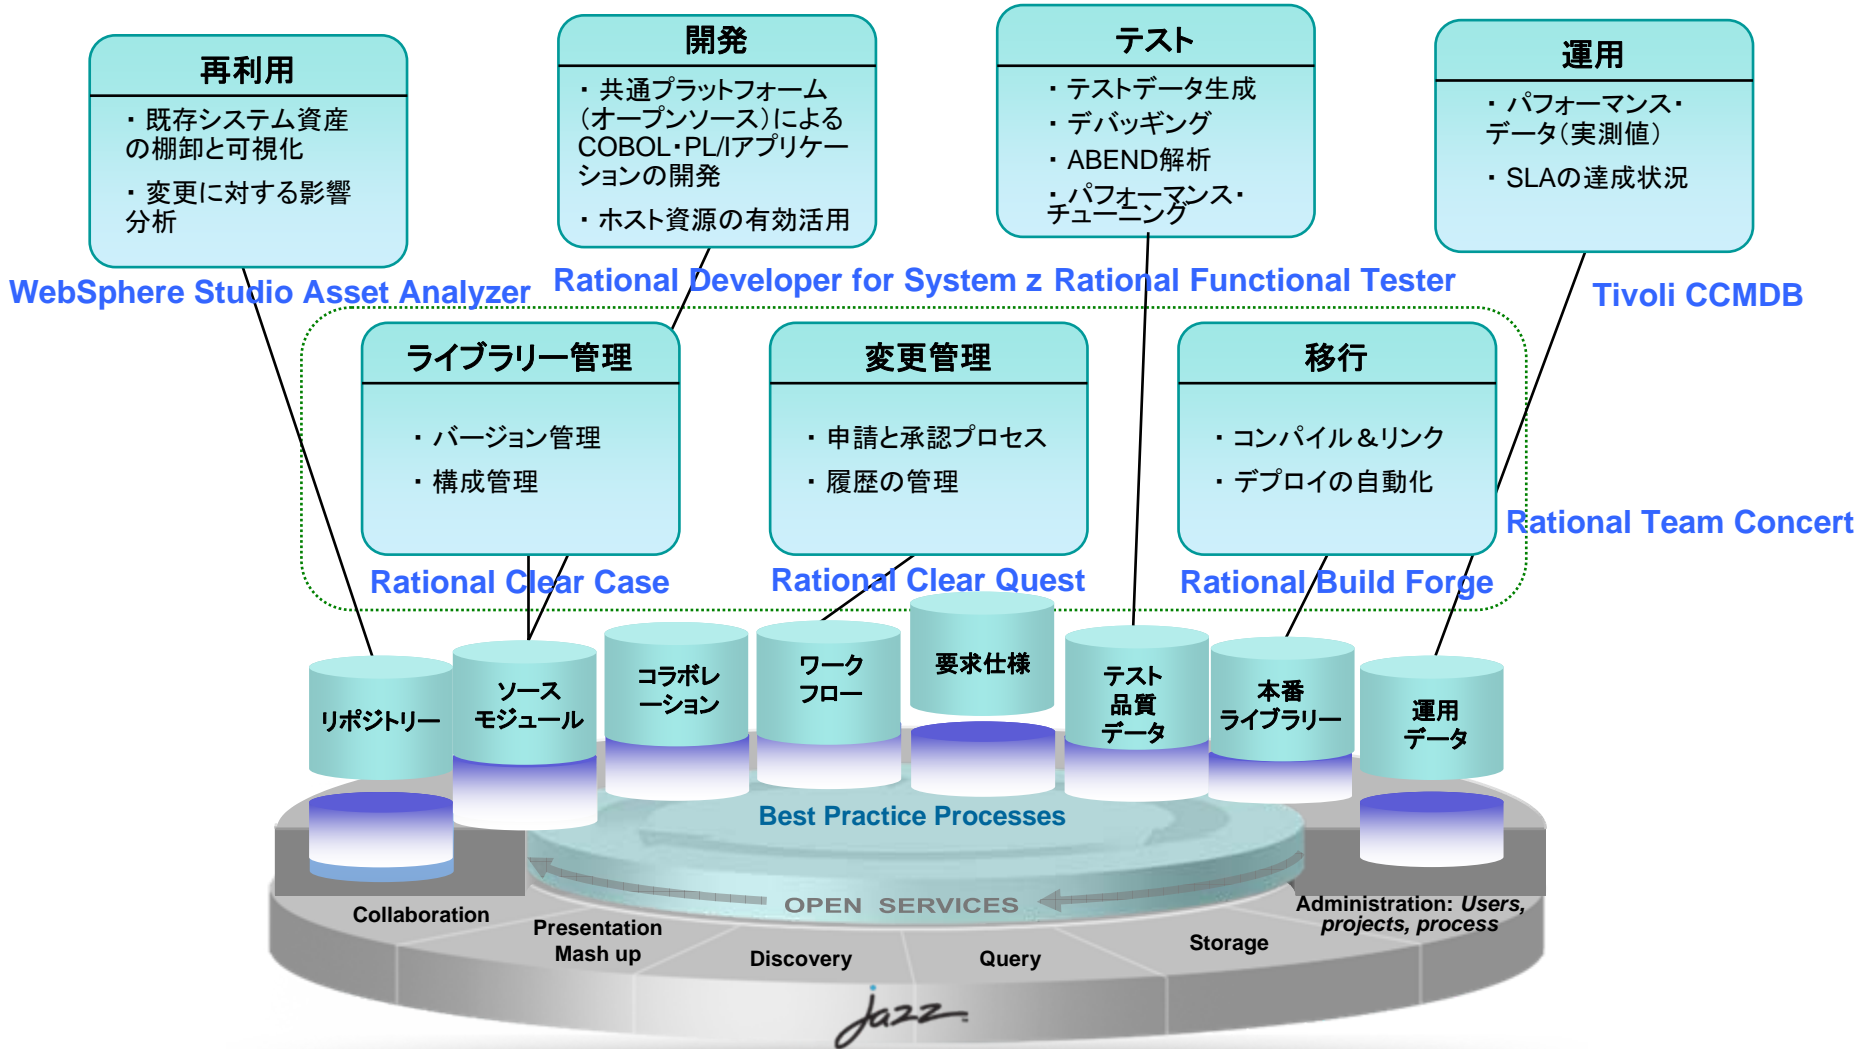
再利用

・既存システム資産の棚卸と可視化

・変更に対する影響分析

開発

・共通プラットフォーム(オープンソース)によるCOBOL・PL/Iアプリケーションの開発

・ホスト資源の有効活用

テスト

・テストデータ生成

・デバッギング

・ABEND解析

・パフォーマンス・チューニング

運用

・パフォーマンス・データ(実測値)

・SLAの達成状況

WebSphere Studio Asset Analyzer

Rational Developer for System z

Rational Functional Tester

Tivoli CCMDB

ライブラリー管理

・バージョン管理

・構成管理

変更管理

・申請と承認プロセス

・履歴の管理

移行

・コンパイル＆リンク

・デプロイの自動化

Rational Team Concert

Rational Clear Case

Rational Clear Quest

Rational Build Forge

リポジトリー

ソースモジュール

コラボレーション

ワークフロー

要求仕様

テスト品質データ

本番ライブラリー

運用データ

Best Practice Processes

OPEN SERVICES

Collaboration

Presentation Mash up

Discovery

Query

Storage

Administration: Users, projects, process

jazz